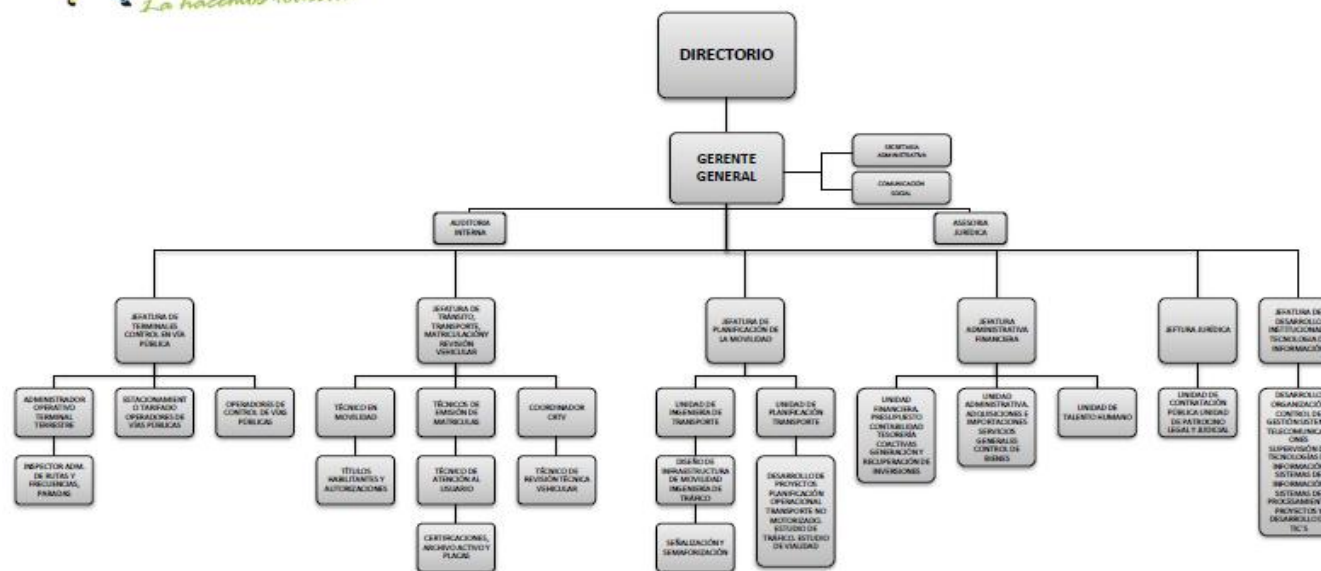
La hacemos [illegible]

DIRECTORIO

GERENTE GENERAL

SECRETARIA ADMINISTRATIVA

COMUNICACIÓN SOCIAL

AUDITORIA INTERNA

ASESORIA JURÍDICA

JEFATURA DE TERMINALES CONTROL EN VÍA PÚBLICA

ADMINISTRADOR OPERATIVO TERMINAL TERRESTRE

INSPECTOR ADM. DE RUTAS Y FRECUENCIAS, PARADAS

ESTACIONAMIENTO TARIFADO OPERADORES DE VÍAS PÚBLICAS

OPERADORES DE CONTROL DE VÍAS PÚBLICAS

JEFATURA DE TRÁNSITO, TRANSPORTE, MATRICULACIÓN Y REVISIÓN VEHICULAR

TÉCNICO EN MOVILIDAD

TÍTULOS HABILITANTES Y AUTORIZACIONES

TÉCNICOS DE EMISIÓN DE MATRÍCULAS

TÉCNICO DE ATENCIÓN AL USUARIO

CERTIFICACIONES, ARCHIVO ACTIVO Y PLACAS

COORDINADOR CRTV

TÉCNICO DE REVISIÓN TÉCNICA VEHICULAR

JEFATURA DE PLANIFICACIÓN DE LA MOVILIDAD

UNIDAD DE INGENIERÍA DE TRANSPORTE

DISEÑO DE INFRAESTRUCTURA DE MOVILIDAD INGENIERÍA DE TRÁFICO

SEÑALIZACIÓN Y SEMAFORIZACIÓN

UNIDAD DE PLANIFICACIÓN TRANSPORTE

DESARROLLO DE PROYECTOS PLANIFICACIÓN OPERACIONAL TRANSPORTE NO MOTORIZADO, ESTUDIO DE TRÁFICO, ESTUDIO DE VIALIDAD

JEFATURA ADMINISTRATIVA FINANCIERA

UNIDAD FINANCIERA, PRESUPUESTO CONTABILIDAD TESORERÍA COACTIVAS GENERACIÓN Y RECUPERACIÓN DE INVERSIONES

UNIDAD ADMINISTRATIVA, ADQUISICIONES E IMPORTACIONES SERVICIOS GENERALES CONTROL DE BIENES

UNIDAD DE TALENTO HUMANO

JEFTURA JURÍDICA

UNIDAD DE CONTRATACIÓN PÚBLICA UNIDAD DE PATROCINIO LEGAL Y JUDICIAL

JEFATURA DE DESARROLLO INSTITUCIONAL TECNOLOGIA DE INFORMACIÓN

DESARROLLO ORGANIZACIÓN CONTROL DE GESTIÓN SISTEMAS TELECOMUNICACIONES SUPERVISIÓN DE TECNOLOGÍAS DE INFORMACIÓN SISTEMAS DE INFORMACIÓN SISTEMAS DE PROGRAMACIÓN PROYECTOS Y DESARROLLOS TIC'S